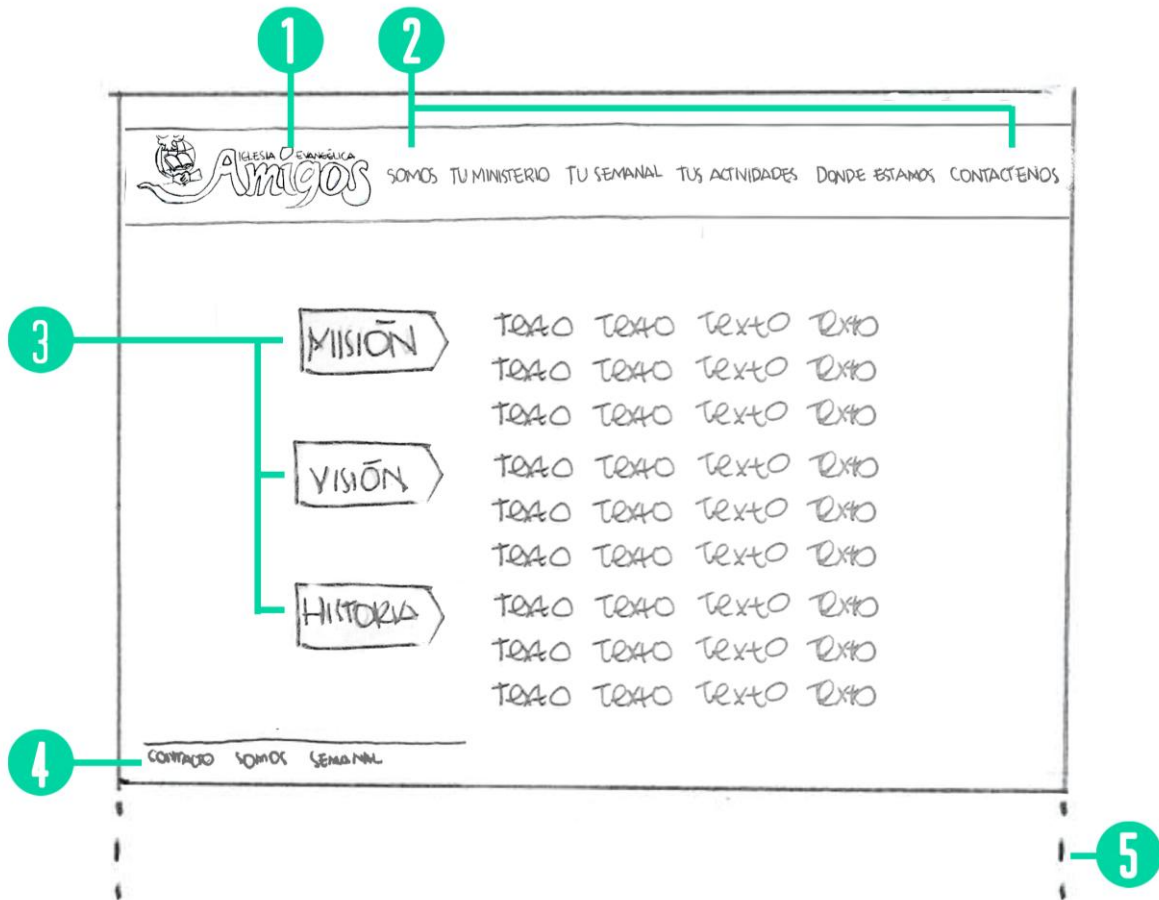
1 2

IGLESIA EVANGÉLICA Amigos SOMOS TU MINISTERIO TU SEMANAL TUS ACTIVIDADES DONDE ESTAMOS CONTACTENOS

3

MISIÓN TEXTO TEXTO TEXTO TEXTO TEXTO TEXTO TEXTO TEXTO TEXTO TEXTO TEXTO TEXTO

VISIÓN TEXTO TEXTO TEXTO TEXTO TEXTO TEXTO TEXTO TEXTO TEXTO TEXTO TEXTO TEXTO

HISTORIA TEXTO TEXTO TEXTO TEXTO TEXTO TEXTO TEXTO TEXTO TEXTO TEXTO TEXTO TEXTO

4

CONTACTO SOMOS SEMANAL

5